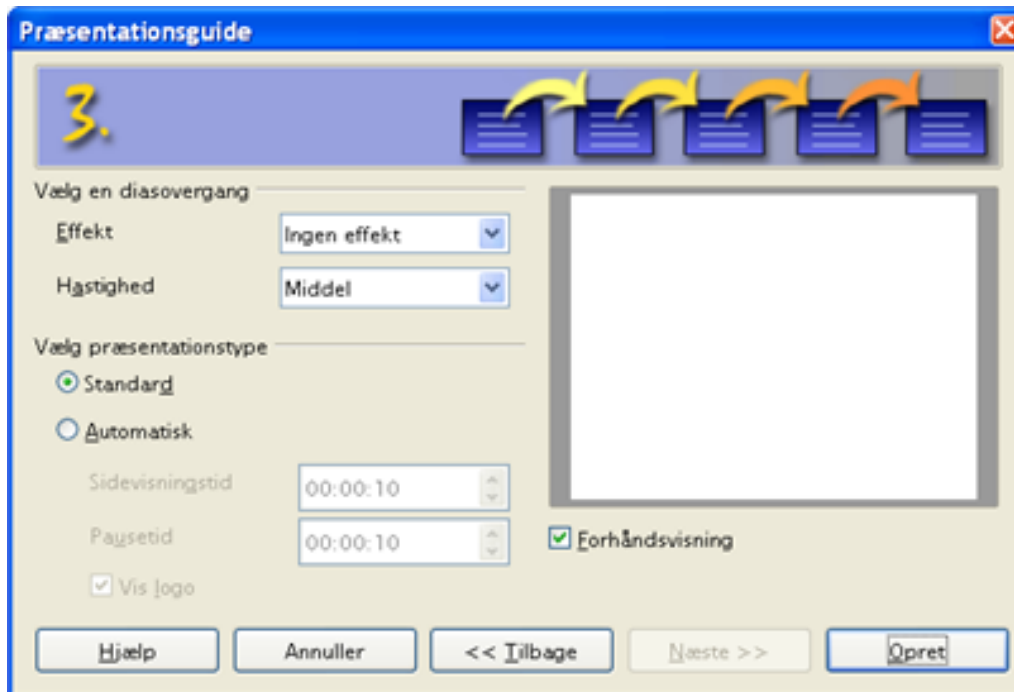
Præsentationsguide

3.

Vælg en diasovergang

Effekt
Ingen effekt

Hastighed
Middel

Vælg præsentationstype

Standard

Automatisk

Sidevisningstid
00:00:10

Pausetid
00:00:10

Vis logo

Forhåndsvisning

Hjælp
Annuller
<< Tilbage
Næste >>
Opret